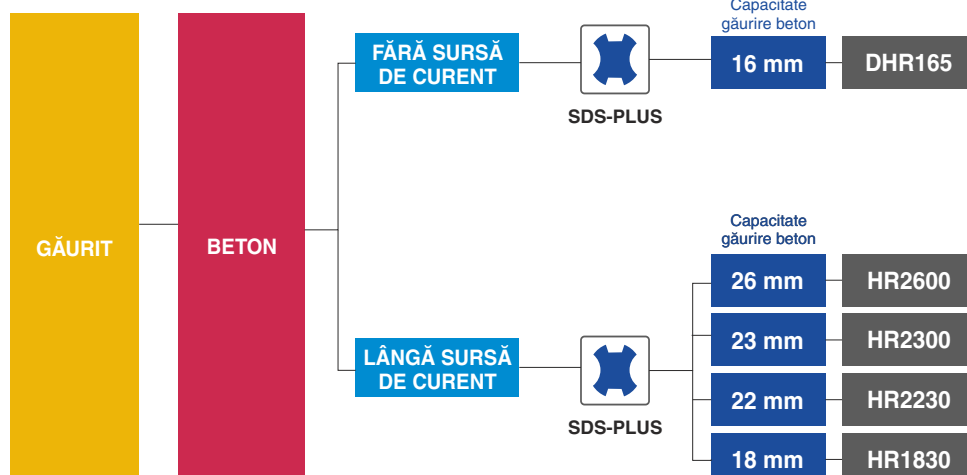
GĂURIT

BETON

FĂRĂ SURSĂ DE CURENT

SDS-PLUS

Capacitate găurire beton

16 mm

DHR165

LÂNGĂ SURSĂ DE CURENT

SDS-PLUS

Capacitate găurire beton

26 mm

HR2600

23 mm

HR2300

22 mm

HR2230

18 mm

HR1830